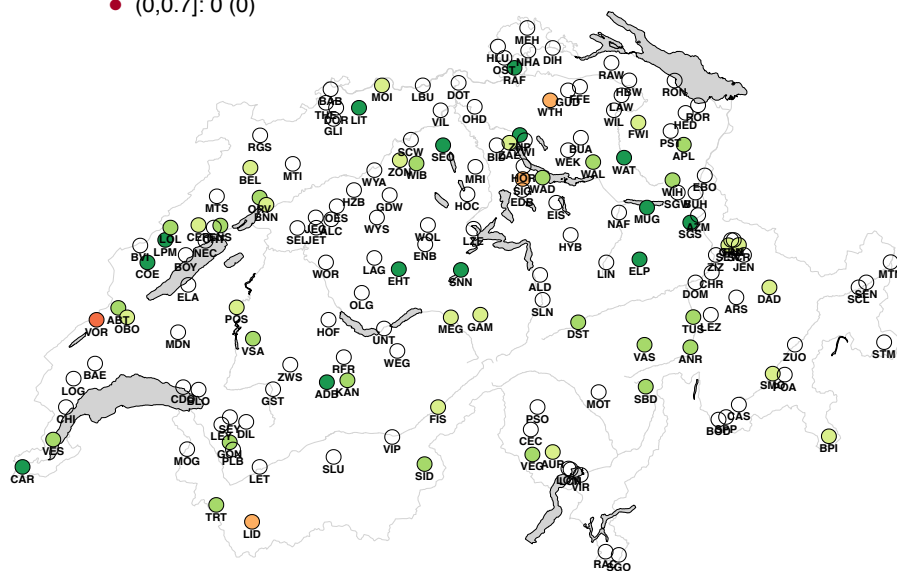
(0,0.7]: 0 (0)

MEH
HLU
OST
NHA
DIH
RAF
RAW
RON
GUT
FE
WTH
HSW
LAW
WIL
ROR
HED
FWI
PST
APL
BAB
MOI
LBU
DOT
THE
DOR
LIT
GLI
VIL
OHD
RGS
SCW
SEO
ZON
WIB
BIR
ZAP
DAE
WI
BUA
WEK
WAL
WAT
MTI
BEL
WYA
MRI
HOR
SIG
EDB
WAD
HZB
GDW
HOC
EIS
WIH
EBO
SGW
BUH
MTS
CRV
BNN
JEG
OBS
ALC
SELJET
WYS
MUG
NAF
AZM
SGS
COL
LPM
CHE
NEC
BNS
FORT
BUI
COE
BOY
WOL
ENB
LZE
HYB
CHS
SEL
KLR
ZIZ
JEN
WOR
LAG
EHT
SNN
LIN
ELP
ELA
ALD
CHR
DOM
DAD
ABT
OBO
VOR
OLG
SLN
ARS
MTR
SEN
SCL
POS
HOF
MEG
GAM
DST
TUS
LEZ
MDN
VSA
UNT
VAS
ANR
RFR
WEG
STM
BAE
ZWS
ZUO
LOG
ADB
KAN
GST
SMG
POA
CDB
BLO
MOT
SBD
CHI
PSO
CAS
SEY
DIL
LES
FIS
BGD
SPP
CEC
VES
GON
PLB
VIP
AUR
VEG
BPI
MOG
LET
SLU
SID
LOM
VIR
CAR
TRT
LID
RAG
SGO